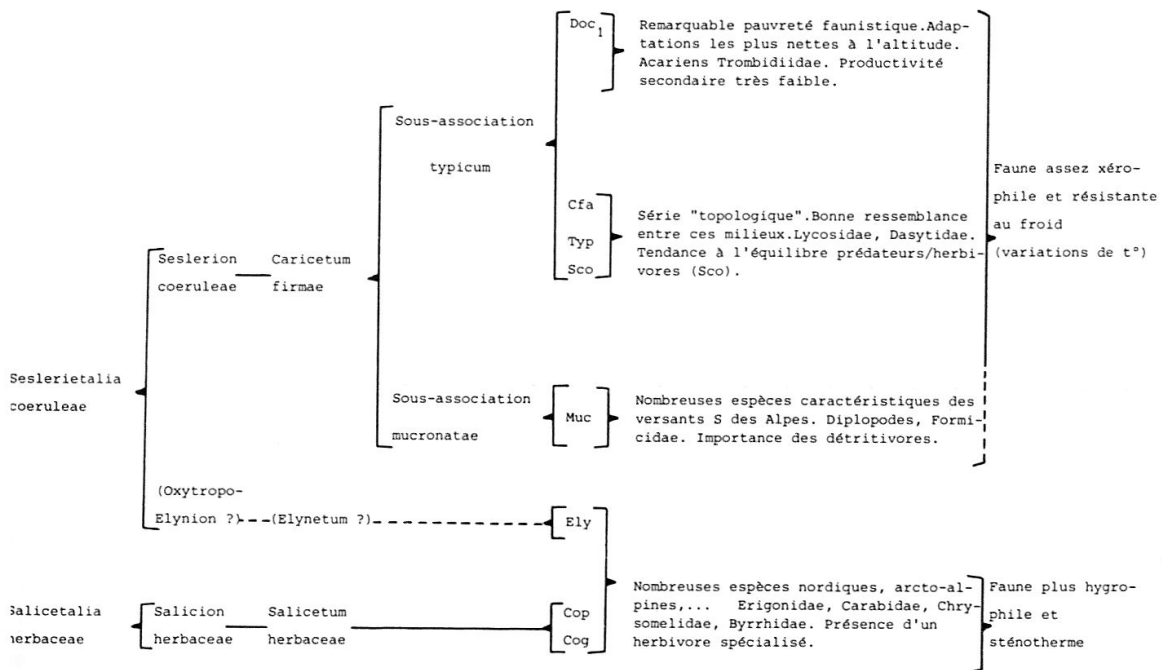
$Doc_1$

Remarquable pauvreté faunistique.Adaptations les plus nettes à l'altitude. Acariens Trombidiidae. Productivité secondaire très faible.

Sous-association typicum

Cfa

Typ

Sco

Série "topologique".Bonne ressemblance entre ces milieux.Lycosidae, Dasytidae. Tendance à l'équilibre prédateurs/herbivores (Sco).

Faune assez xérophile et résistante au froid (variations de t°)

Seslerion coeruleae

Caricetum firmae

Seslerietalia coeruleae

Sous-association mucronatae

Muc

Nombreuses espèces caractéristiques des versants S des Alpes. Diplopodes, Formicidae. Importance des détritivores.

(Oxytropo-Elynion ?)

(Elynetum ?)

Ely

Nombreuses espèces nordiques, arcto-alpines,... Erigonidae, Carabidae, Chrysomelidae, Byrrhidae. Présence d'un herbivore spécialisé.

Faune plus hygrophile et sténotherme

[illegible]alicetalia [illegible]erbaceae

Salicion herbaceae

Salicetum herbaceae

Cop

Cog